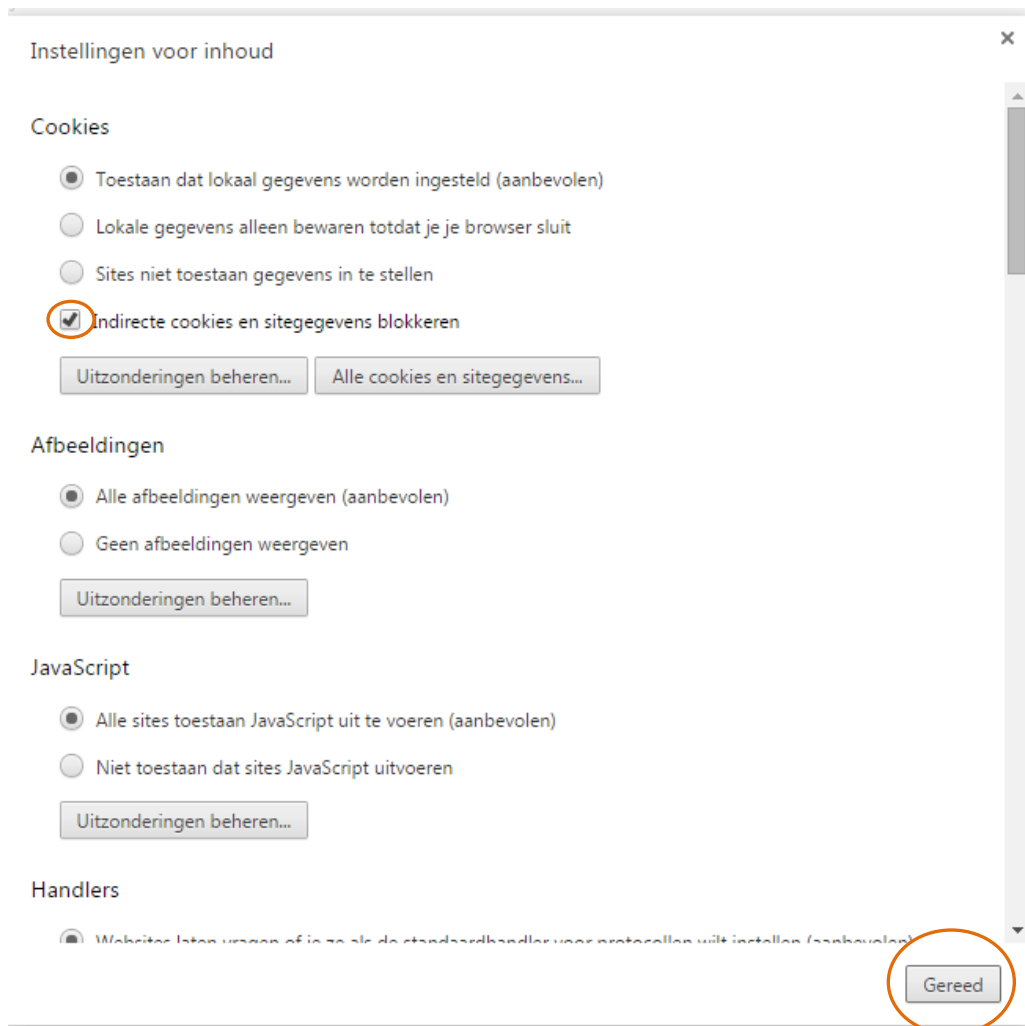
Instellingen voor inhoud

×

Cookies

Toestaan dat lokaal gegevens worden ingesteld (aanbevolen)

Lokale gegevens alleen bewaren totdat je je browser sluit

Sites niet toestaan gegevens in te stellen

Indirecte cookies en sitegegevens blokkeren

Uitzonderingen beheren... Alle cookies en sitegegevens...

Afbeeldingen

Alle afbeeldingen weergeven (aanbevolen)

Geen afbeeldingen weergeven

Uitzonderingen beheren...

JavaScript

Alle sites toestaan JavaScript uit te voeren (aanbevolen)

Niet toestaan dat sites JavaScript uitvoeren

Uitzonderingen beheren...

Handlers

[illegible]

Gereed